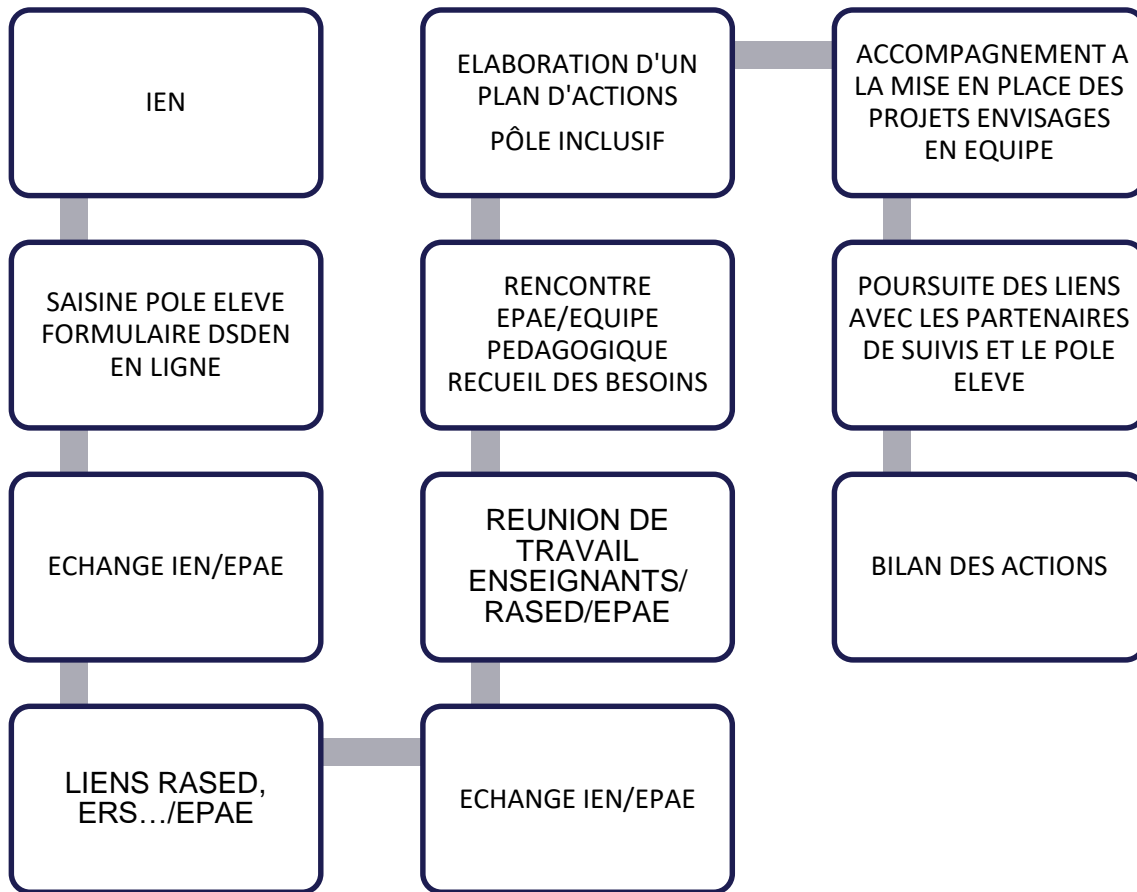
IEN

SAISINE POLE ELEVE FORMULAIRE DSDEN EN LIGNE

ECHANGE IEN/EPAE

LIENS RASED, ERS…/EPAE

ECHANGE IEN/EPAE

REUNION DE TRAVAIL ENSEIGNANTS/ RASED/EPAE

RENCONTRE EPAE/EQUIPE PEDAGOGIQUE RECUEIL DES BESOINS

ELABORATION D'UN PLAN D'ACTIONS

PÔLE INCLUSIF

ACCOMPAGNEMENT A LA MISE EN PLACE DES PROJETS ENVISAGES EN EQUIPE

POURSUITE DES LIENS AVEC LES PARTENAIRES DE SUIVIS ET LE POLE ELEVE

BILAN DES ACTIONS